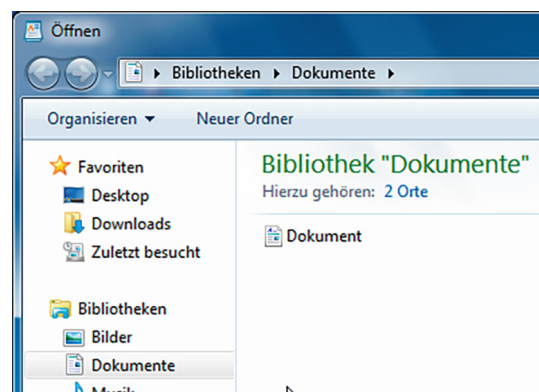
Öffnen

▸ Bibliotheken ▸ Dokumente ▸

Organisieren ▾ Neuer Ordner

Favoriten
Desktop
Downloads
Zuletzt besucht

Bibliotheken
Bilder
Dokumente
Musik

Bibliothek "Dokumente"
Hierzu gehören: 2 Orte

Dokument